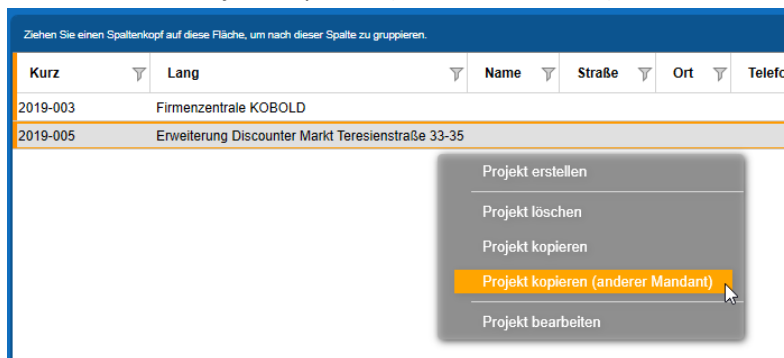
Ziehen Sie einen Spaltenkopf auf diese Fläche, um nach dieser Spalte zu gruppieren.

| Kurz | Lang | Name | Straße | Ort | Telefo |
|---|---|---|---|---|---|
| 2019-003 | Firmenzentrale KOBOLD | | | | |
| 2019-005 | Erweiterung Discounter Markt Teresienstraße 33-35 | | | | |

Projekt erstellen
Projekt löschen
Projekt kopieren
Projekt kopieren (anderer Mandant)
Projekt bearbeiten